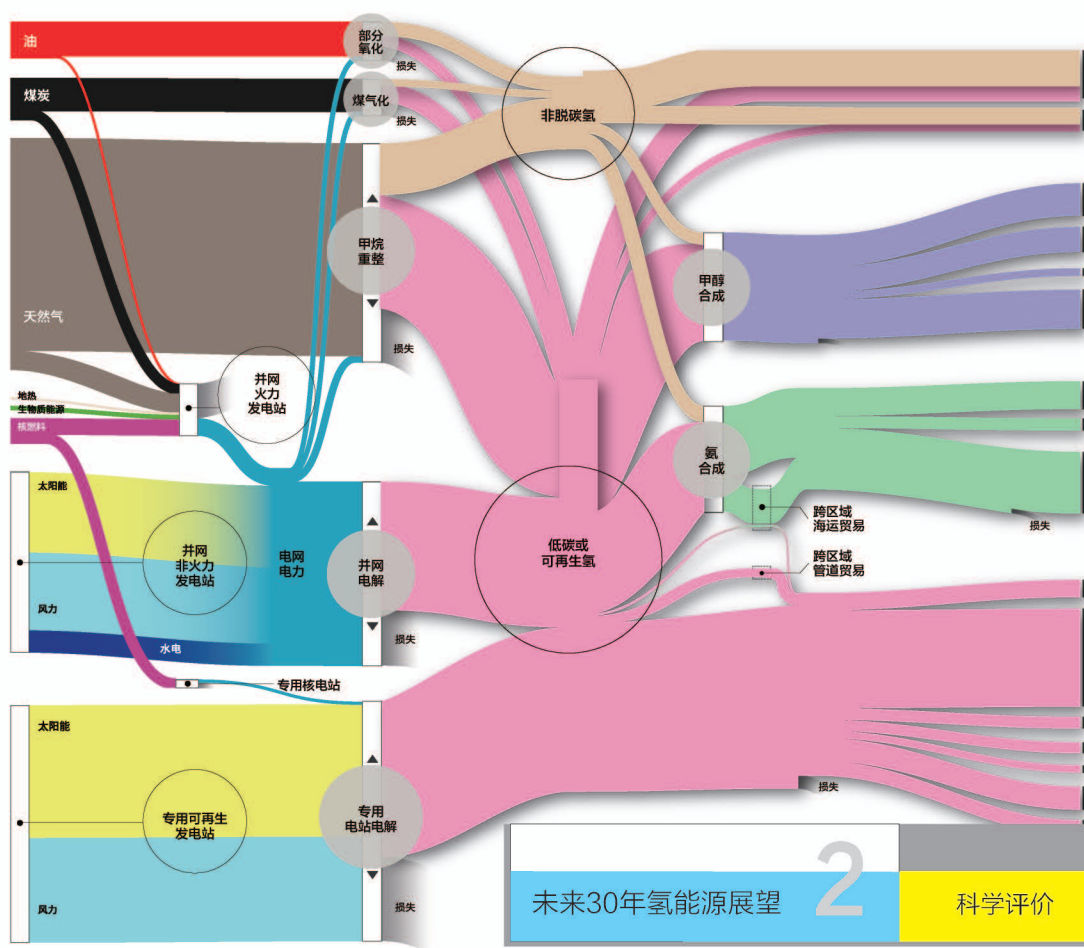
油

煤炭

天然气

地热

生物质能源

核燃料

部分氧化

损失

煤气化

损失

非脱碳氢

甲烷重整

损失

并网火力发电站

甲醇合成

氨合成

损失

跨区域海运贸易

跨区域管道贸易

太阳能

并网非火力发电站

风力

水电

电网电力

并网电解

损失

低碳或可再生氢

专用核电站

太阳能

专用可再生发电站

风力

专用电站电解

损失

损失

未来30年氢能源展望

2

科学评价